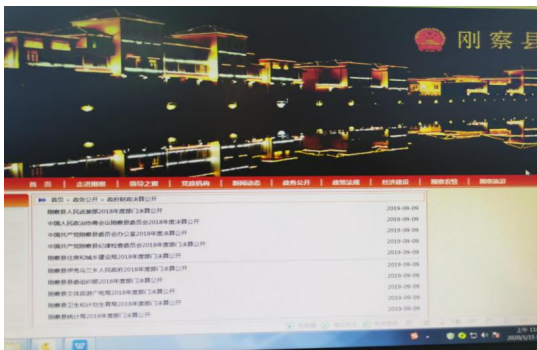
刚察县

首页 | 走进刚察 | 领导之窗 | 党政机构 | 新闻动态 | 政务公开 | 政策法规 | 经济建设 | 刚察农牧 | 刚察旅游

首页 > 政务公开 > 政府财政决算公开

刚察县人民政府2018年度部门决算公开 2019-09-09
中国人民政治协商会议刚察县委员会2018年度决算公开 2019-09-09
中国共产党刚察县委员会办公室2018年度决算公开 2019-09-09
中国共产党刚察县纪律检查委员会2018年度部门决算公开 2019-09-09
刚察县住房和城乡建设局2018年度部门决算公开 2019-09-09
刚察县伊克乌兰乡人民政府2018年度部门决算公开 2019-09-09
刚察县委组织部2018年度部门决算公开 2019-09-09
刚察县文体旅游广电局2018年度部门决算公开 2019-09-09
刚察县卫生和计划生育局2018年度部门决算公开 2019-09-09
刚察县统计局2018年度部门决算公开 2019-09-09

2020/1/15